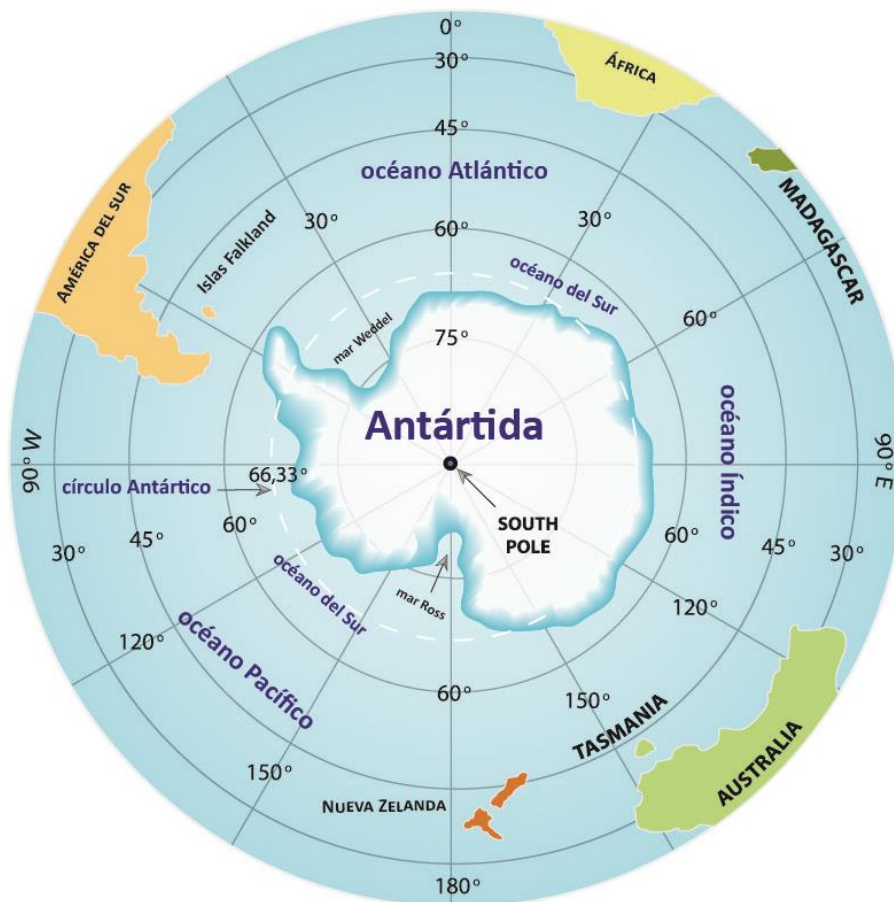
0°
30°
ÁFRICA
45°
océano Atlántico
MADAGASCAR
AMÉRICA DEL SUR
Islas Falkland
30°
60°
30°
océano del Sur
60°
mar Weddel
75°
Antártida
océano Índico
90° W
90° E
círculo Antártico
66,33°
60°
SOUTH POLE
60°
45°
30°
45°
30°
océano del Sur
mar Ross
120°
120°
océano Pacífico
60°
150°
TASMANIA
150°
AUSTRALIA
NUEVA ZELANDA
180°